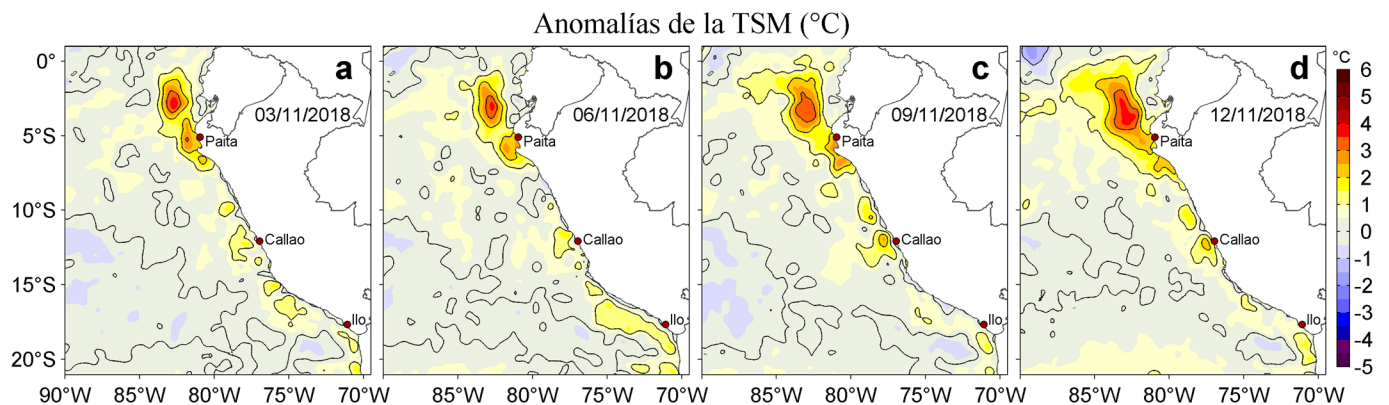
Anomalías de la TSM (°C)

a
03/11/2018
Paita
Callao
Ilo

b
06/11/2018
Paita
Callao
Ilo

c
09/11/2018
Paita
Callao
Ilo

d
12/11/2018
Paita
Callao
Ilo

0°
5°S
10°S
15°S
20°S

90°W 85°W 80°W 75°W 70°W
85°W 80°W 75°W 70°W
85°W 80°W 75°W 70°W
85°W 80°W 75°W 70°W

°C
6
5
4
3
2
1
0
-1
-2
-3
-4
-5